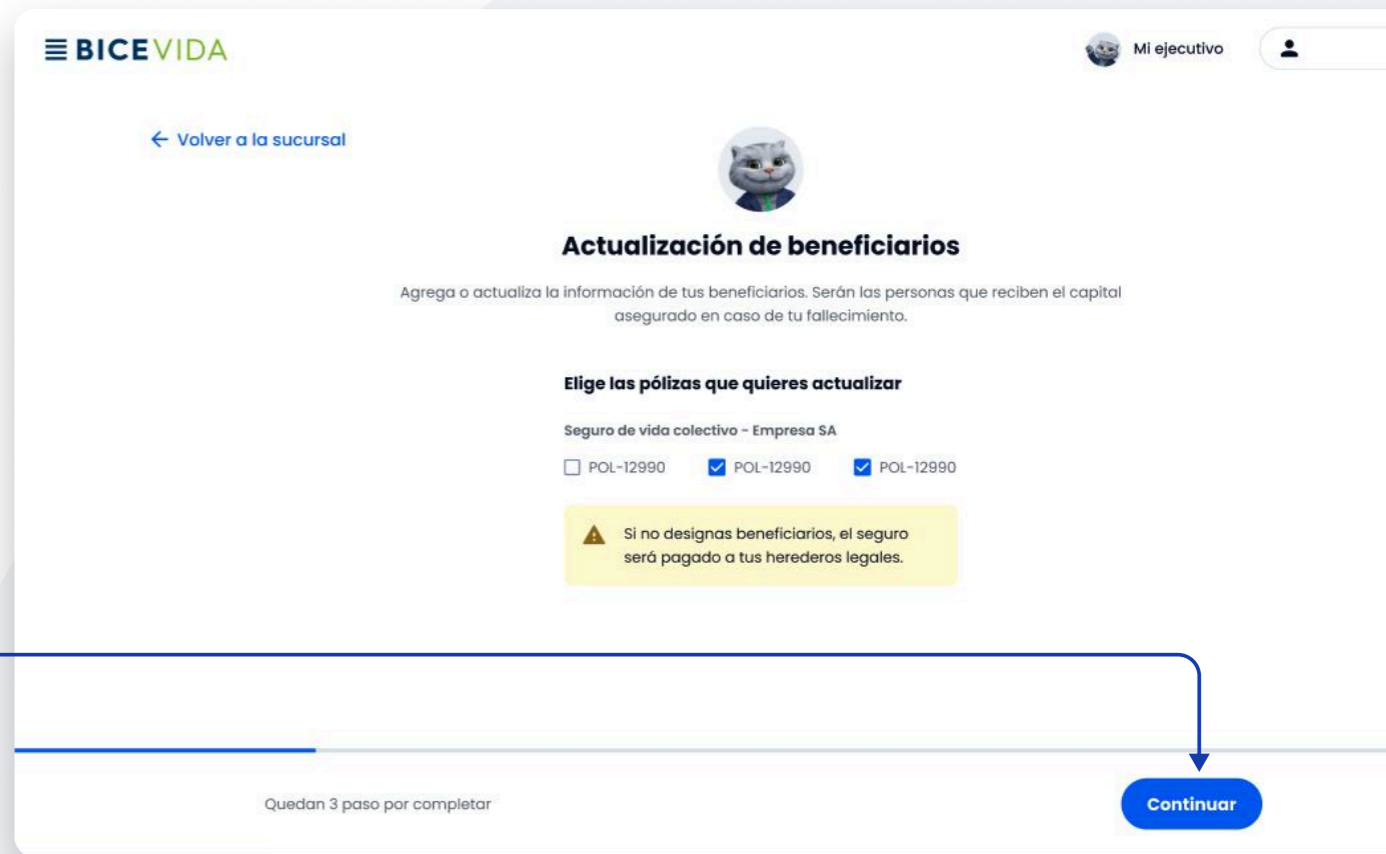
BICEVIDA

Mi ejecutivo

← Volver a la sucursal

Actualización de beneficiarios

Agrega o actualiza la información de tus beneficiarios. Serán las personas que reciben el capital asegurado en caso de tu fallecimiento.

Elige las pólizas que quieres actualizar

Seguro de vida colectivo - Empresa SA

POL-12990 POL-12990 POL-12990

Si no designas beneficiarios, el seguro será pagado a tus herederos legales.

Quedan 3 paso por completar

Continuar